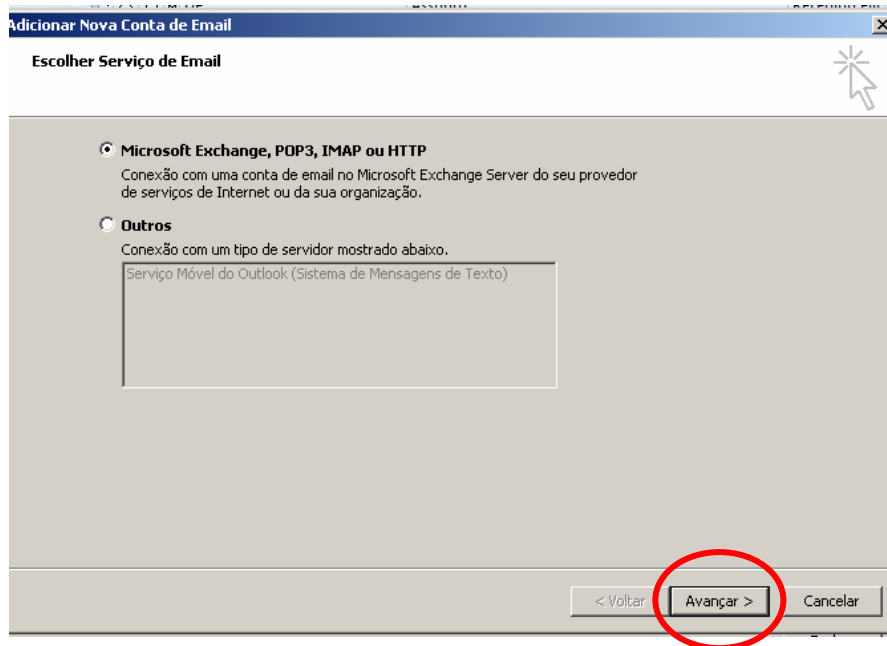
Adicionar Nova Conta de Email

Escolher Serviço de Email

Microsoft Exchange, POP3, IMAP ou HTTP

Conexão com uma conta de email no Microsoft Exchange Server do seu provedor de serviços de Internet ou da sua organização.

Outros

Conexão com um tipo de servidor mostrado abaixo.

Serviço Móvel do Outlook (Sistema de Mensagens de Texto)

< Voltar
Avançar >
Cancelar